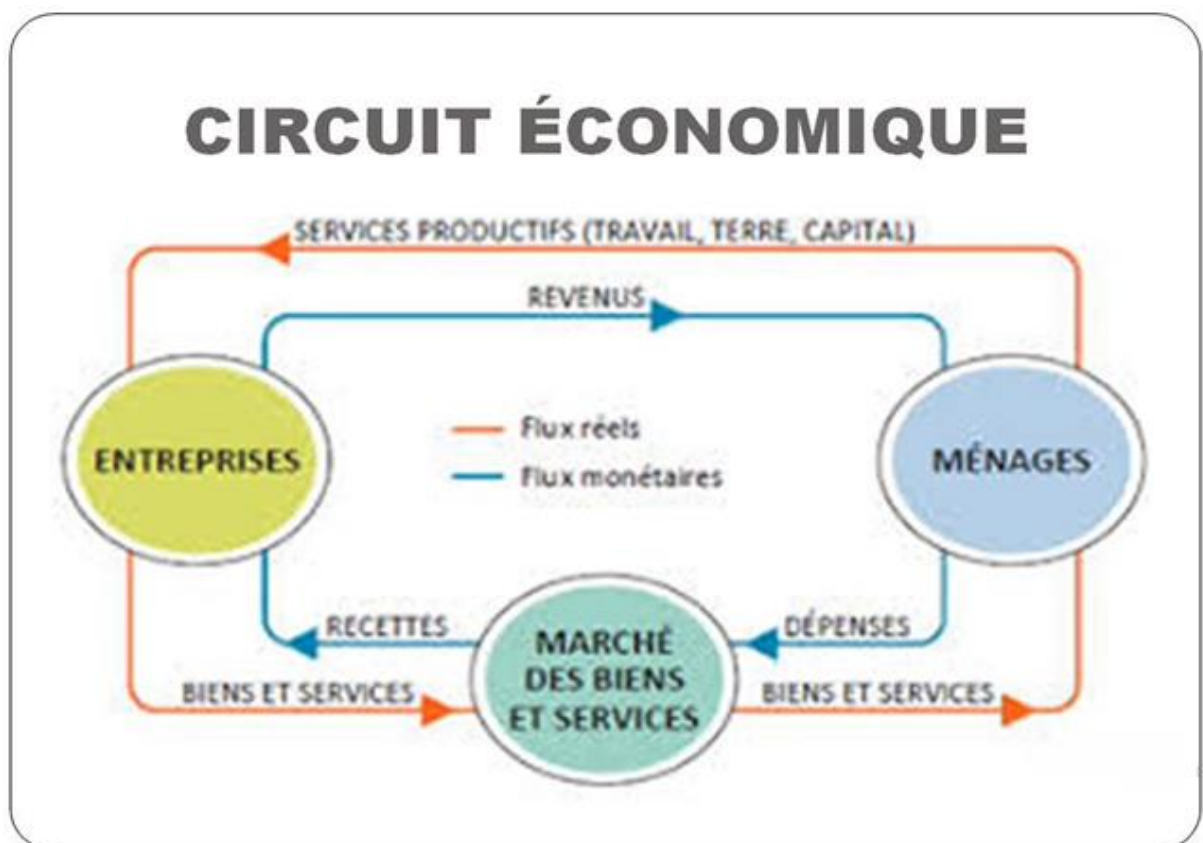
CIRCUIT ÉCONOMIQUE

SERVICES PRODUCTIFS (TRAVAIL, TERRE, CAPITAL)

REVENUS

ENTREPRISES

Flux réels

Flux monétaires

MÉNAGES

RECETTES

MARCHÉ DES BIENS ET SERVICES

DÉPENSES

BIENS ET SERVICES

BIENS ET SERVICES